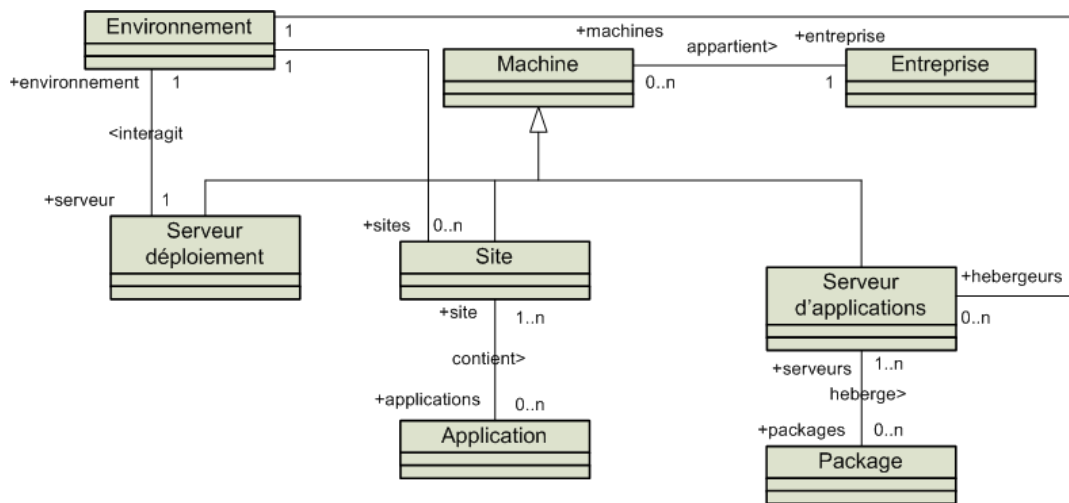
Environnement
1
1
+machines
appartient>
+entreprise
Machine
0..n
1
Entreprise
+environnement
1
<interagit
+serveur
1
Serveur déploiement
+sites
0..n
Site
Serveur d'applications
+hebergeurs
0..n
+site
1..n
contient>
+applications
0..n
Application
+serveurs
1..n
heberge>
+packages
0..n
Package